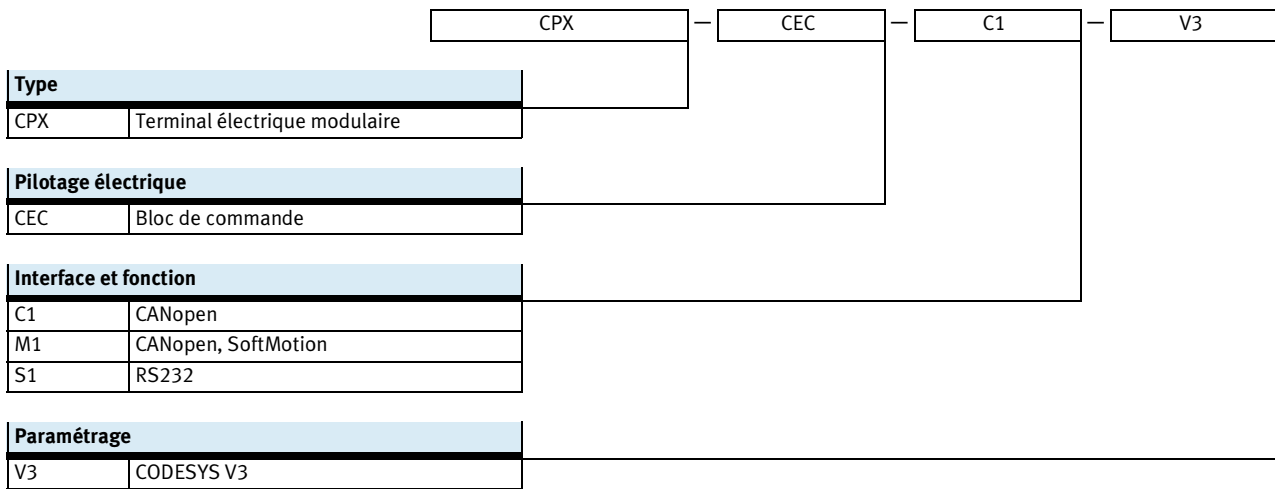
CPX — CEC — C1 — V3

| Type | |
|---|---|
| CPX | Terminal électrique modulaire |

| Pilotage électrique | |
|---|---|
| CEC | Bloc de commande |

| Interface et fonction | |
|---|---|
| C1 | CANopen |
| M1 | CANopen, SoftMotion |
| S1 | RS232 |

| Paramétrage | |
|---|---|
| V3 | CODESYS V3 |